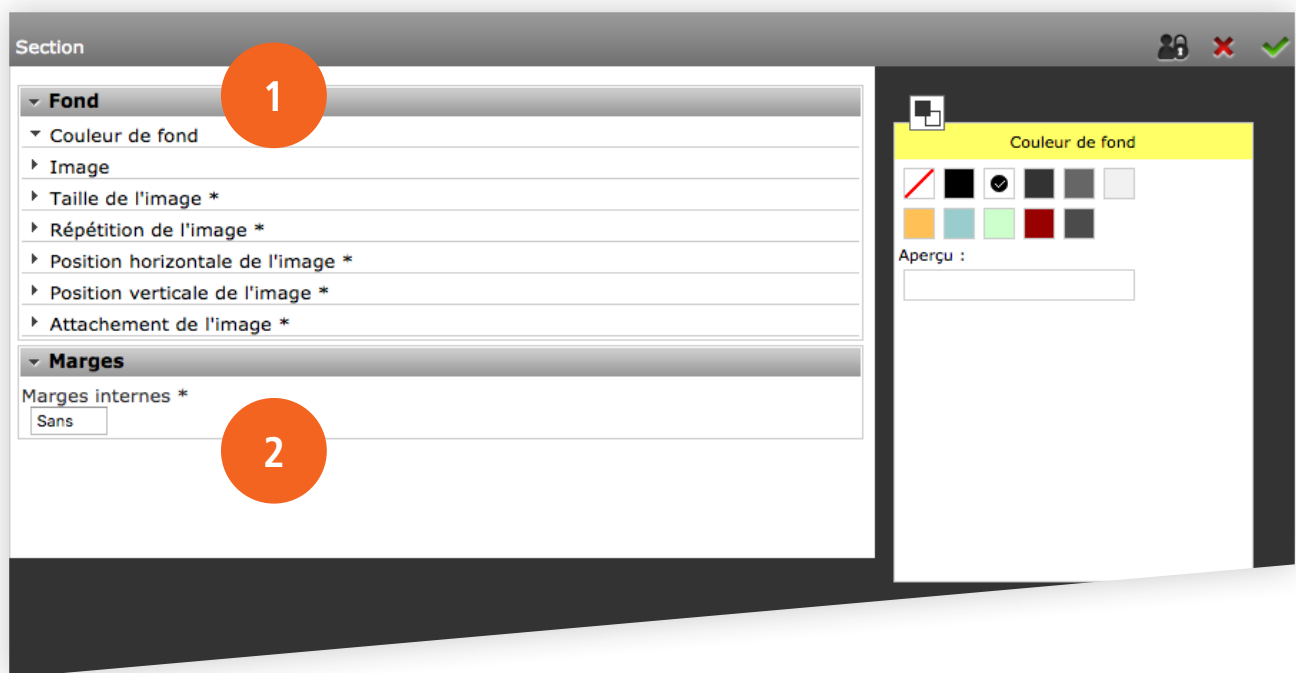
Section

Fond

1

Couleur de fond

Image

Taille de l'image *

Répétition de l'image *

Position horizontale de l'image *

Position verticale de l'image *

Attachement de l'image *

Marges

Marges internes *

Sans

2

Couleur de fond

Aperçu :